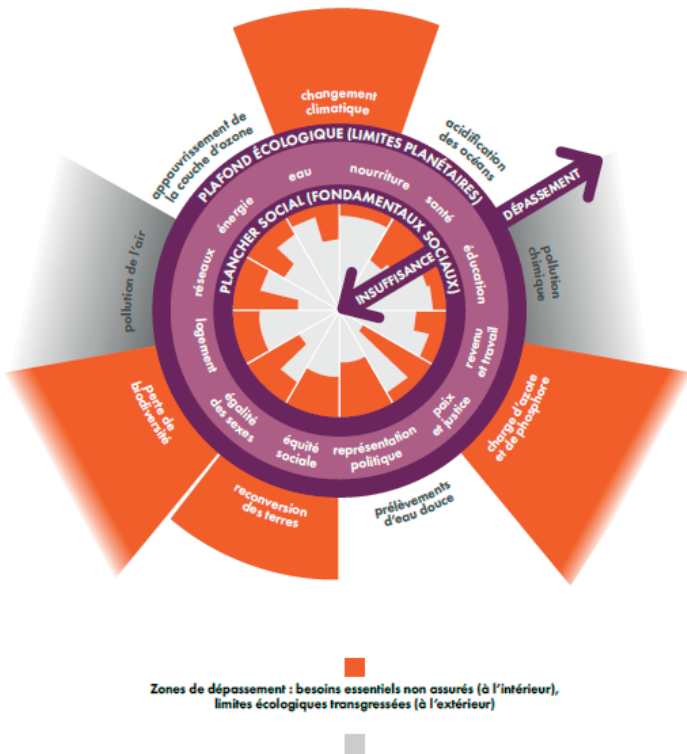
changement climatique

appauvrissement de la couche d'ozone

acidification des océans

PLAFOND ÉCOLOGIQUE (LIMITES PLANÉTAIRES)

DÉPASSEMENT

PLANCHER SOCIAL (FONDAMENTAUX SOCIAUX)

INSUFFISANCE

eau

nourriture

santé

énergie

éducation

réseaux

revenu et travail

logement

paix et justice

égalité des sexes

équité sociale

représentation politique

pollution de l'air

pollution chimique

perte de biodiversité

charge d'azote et de phosphore

reconversion des terres

prélèvements d'eau douce

Zones de dépassement : besoins essentiels non assurés (à l'intérieur), limites écologiques transgressées (à l'extérieur)